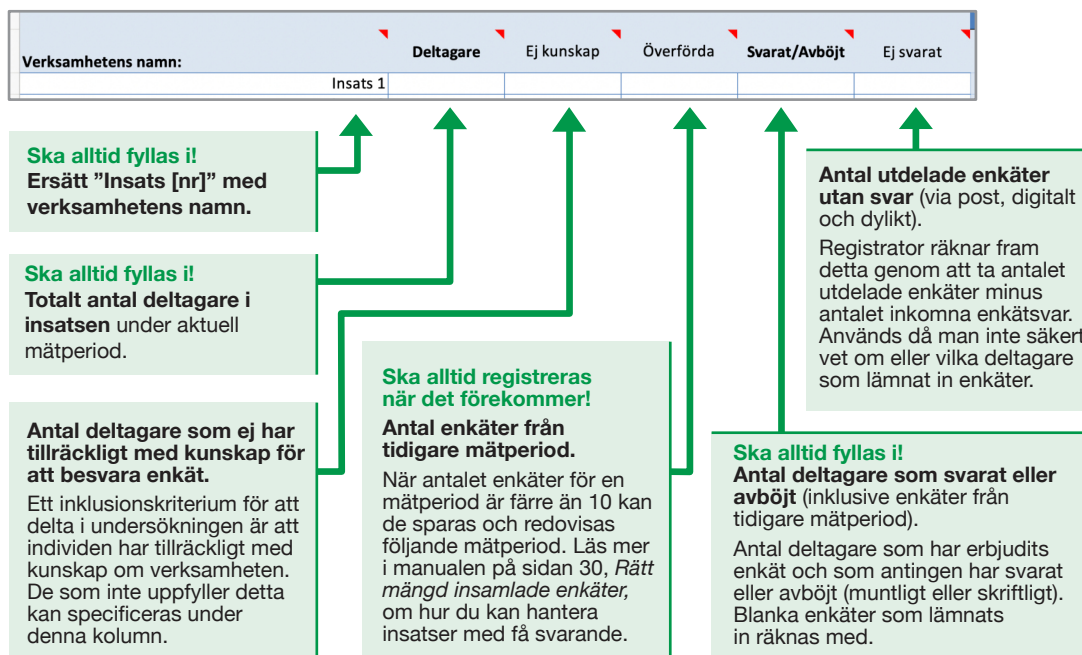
| Verksamhetens namn: | Deltagare | Ej kunskap | Överförda | Svarat/Avböjt | Ej svarat |
|---|---|---|---|---|---|
| Insats 1 | | | | | |

**Ska alltid fyllas i!**
**Ersätt "Insats [nr]" med verksamhetens namn.**

**Ska alltid fyllas i!**
**Totalt antal deltagare i insatsen** under aktuell mätperiod.

**Antal deltagare som ej har tillräckligt med kunskap för att besvara enkät.**

Ett inklusionskriterium för att delta i undersökningen är att individen har tillräckligt med kunskap om verksamheten. De som inte uppfyller detta kan specificeras under denna kolumn.

**Ska alltid registreras när det förekommer!**
**Antal enkäter från tidigare mätperiod.**

När antalet enkäter för en mätperiod är färre än 10 kan de sparas och redovisas följande mätperiod. Läs mer i manualen på sidan 30, *Rätt mängd insamlade enkäter,* om hur du kan hantera insatser med få svarande.

**Antal utdelade enkäter utan svar** (via post, digitalt och dylikt).

Registrator räknar fram detta genom att ta antalet utdelade enkäter minus antalet inkomna enkätsvar. Används då man inte säkert vet om eller vilka deltagare som lämnat in enkäter.

**Ska alltid fyllas i!**
**Antal deltagare som svarat eller avböjt** (inklusive enkäter från tidigare mätperiod).

Antal deltagare som har erbjudits enkät och som antingen har svarat eller avböjt (muntligt eller skriftligt). Blanka enkäter som lämnats in räknas med.